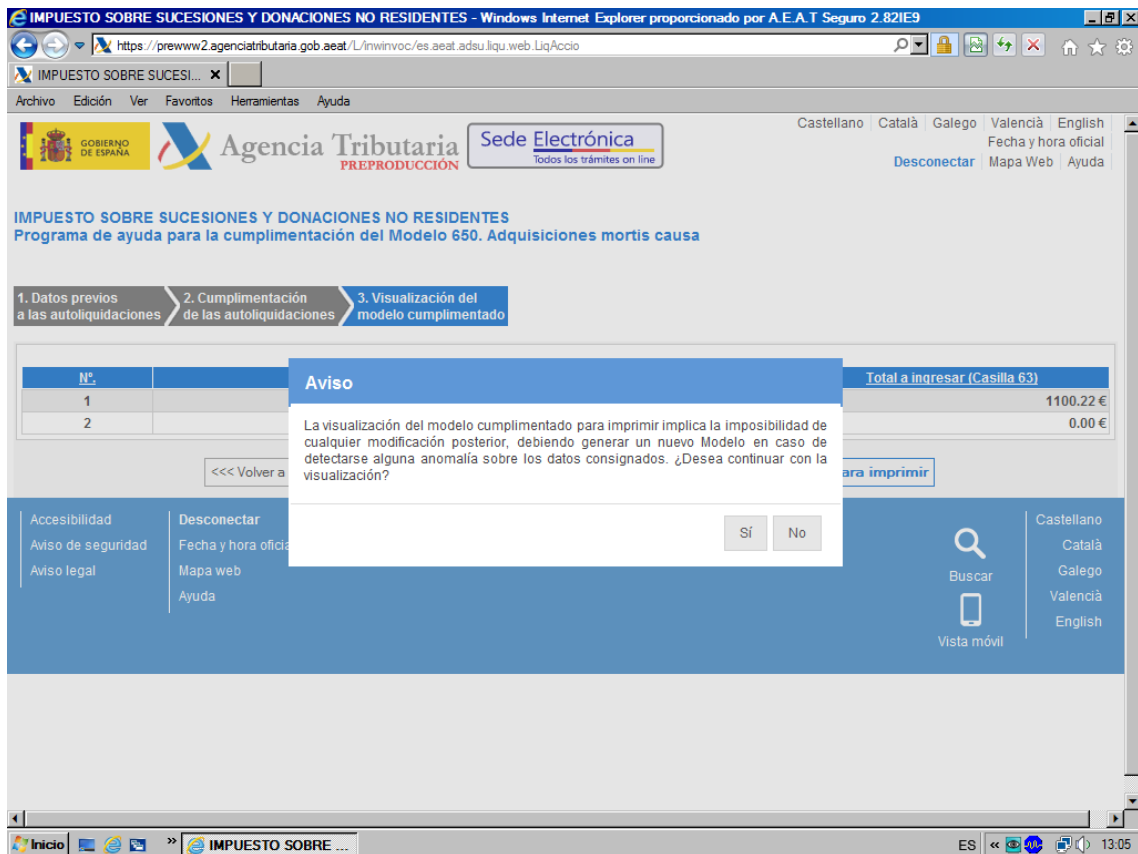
IMPUESTO SOBRE SUCESIONES Y DONACIONES NO RESIDENTES - Windows Internet Explorer proporcionado por A.E.A.T Seguro 2.82IE9

https://prewww2.agenciatributaria.gob.aeat/L/inwinvoc/es.aeat.adsu.liqu.web.LiqAccio

IMPUESTO SOBRE SUCESI...

Archivo Edición Ver Favoritos Herramientas Ayuda

GOBIERNO DE ESPAÑA

Agencia Tributaria PREPRODUCCIÓN

Sede Electrónica Todos los trámites on line

Castellano | Català | Galego | Valencià | English
Fecha y hora oficial
Desconectar | Mapa Web | Ayuda

IMPUESTO SOBRE SUCESIONES Y DONACIONES NO RESIDENTES
Programa de ayuda para la cumplimentación del Modelo 650. Adquisiciones mortis causa

1. Datos previos a las autoliquidaciones
2. Cumplimentación de las autoliquidaciones
3. Visualización del modelo cumplimentado

| Nº. | | Total a ingresar (Casilla 63) |
|---|---|---|
| 1 | | 1100.22 € |
| 2 | | 0.00 € |

<<< Volver a

ara imprimir

Aviso

La visualización del modelo cumplimentado para imprimir implica la imposibilidad de cualquier modificación posterior, debiendo generar un nuevo Modelo en caso de detectarse alguna anomalía sobre los datos consignados. ¿Desea continuar con la visualización?

Sí No

Accesibilidad
Aviso de seguridad
Aviso legal

Desconectar
Fecha y hora oficia
Mapa web
Ayuda

Buscar
Vista móvil

Castellano
Català
Galego
Valencià
English

Inicio IMPUESTO SOBRE ...
ES 13:05